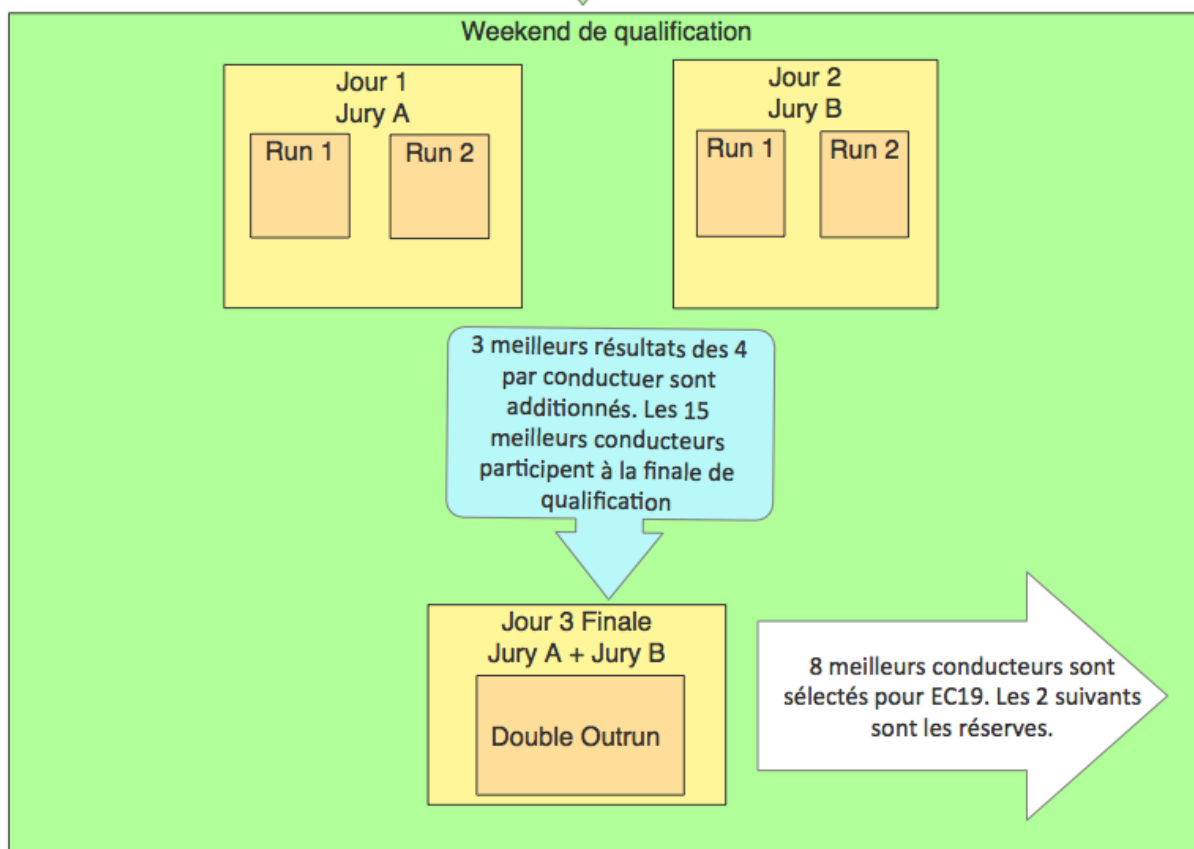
Weekend de qualification

Jour 1
Jury A

Run 1

Run 2

Jour 2
Jury B

Run 1

Run 2

3 meilleurs résultats des 4 par conductuer sont additionnés. Les 15 meilleurs conducteurs participent à la finale de qualification

Jour 3 Finale
Jury A + Jury B

Double Outrun

8 meilleurs conducteurs sont sélectés pour EC19. Les 2 suivants sont les réserves.